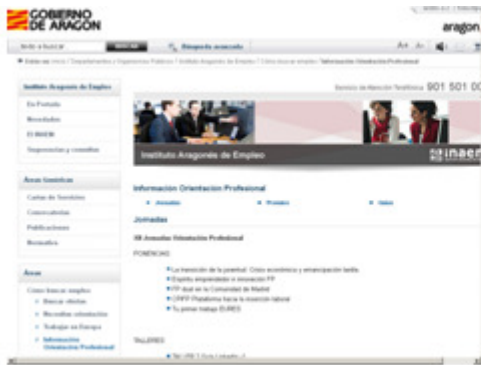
GOBIERNO DE ARAGON

aragon

Texto a buscar

Búsqueda avanzada

Instituto Aragonés de Empleo

Servicio de Atención Telefónica 901 501 00

Instituto Aragonés de Empleo

inaem

Información Orientación Profesional

Jornadas

XII Jornadas Orientación Profesional

PONENCIAS

Áreas temáticas

Áreas

TALLERES

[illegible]